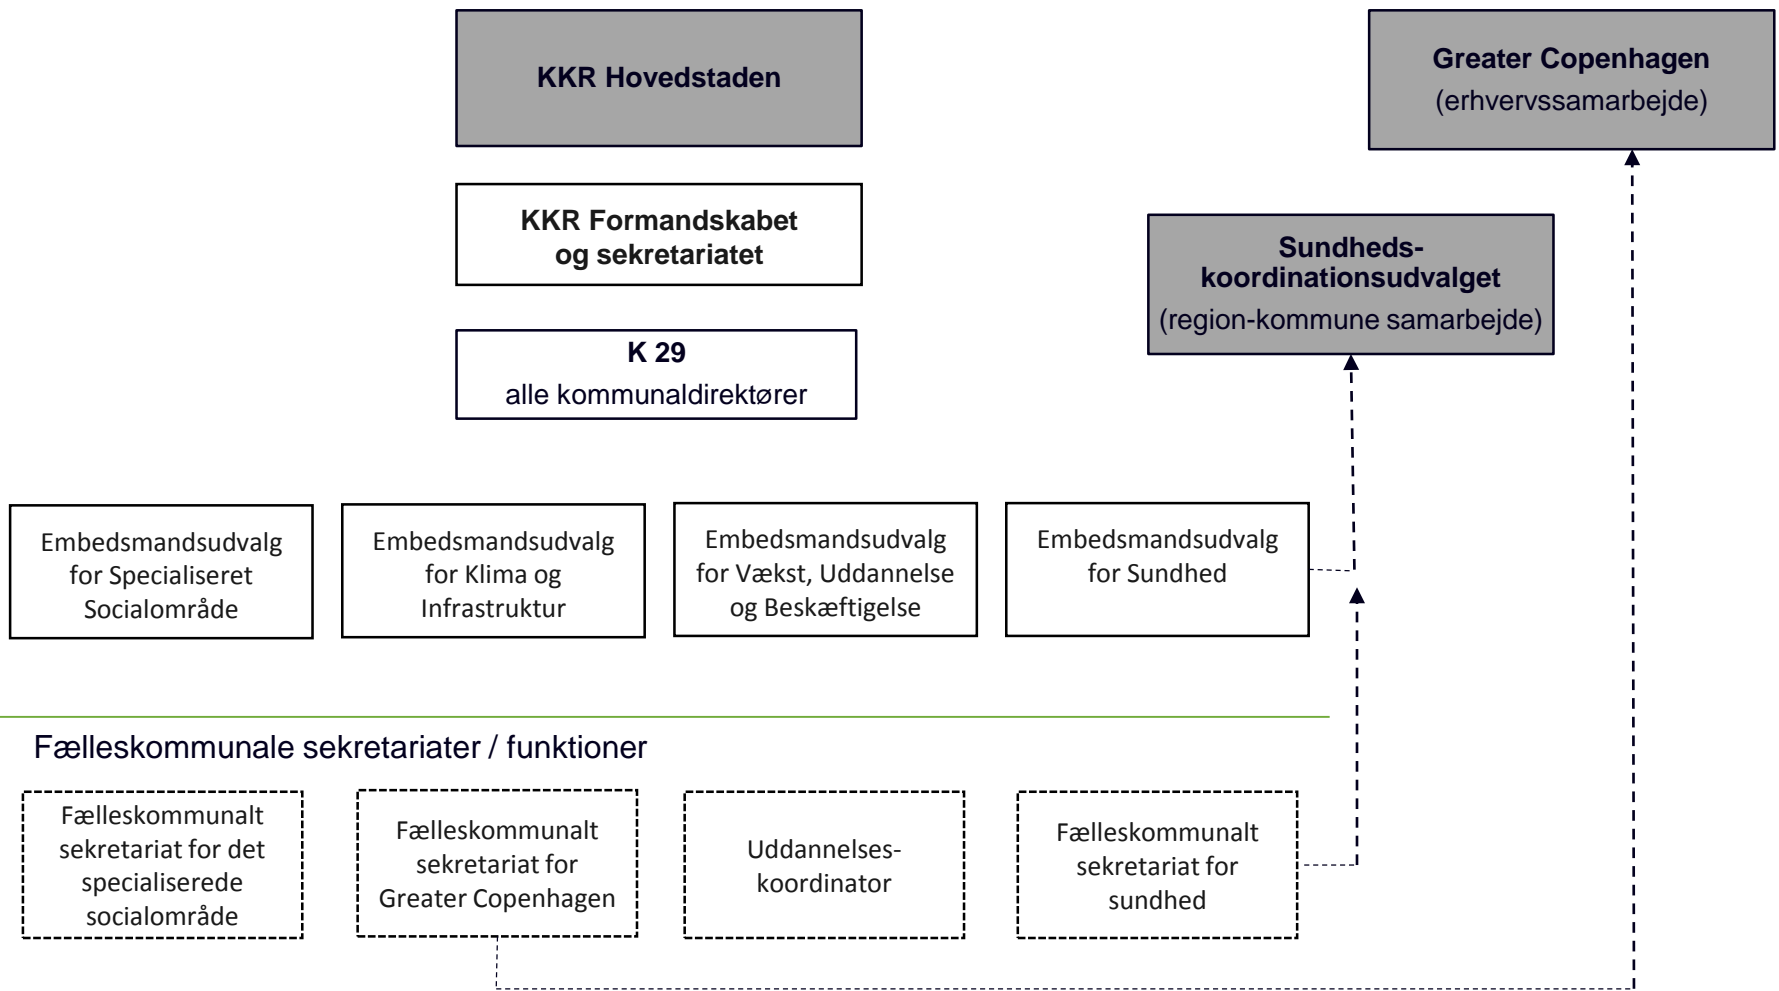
KKR Hovedstaden

Greater Copenhagen
(erhvervssamarbejde)

KKR Formandskabet og sekretariatet

Sundheds-koordinationsudvalget
(region-kommune samarbejde)

K 29
alle kommunaldirektører

Embedsmandsudvalg for Specialiseret Socialområde

Embedsmandsudvalg for Klima og Infrastruktur

Embedsmandsudvalg for Vækst, Uddannelse og Beskæftigelse

Embedsmandsudvalg for Sundhed

Fælleskommunale sekretariater / funktioner

Fælleskommunalt sekretariat for det specialiserede socialområde

Fælleskommunalt sekretariat for Greater Copenhagen

Uddannelses-koordinator

Fælleskommunalt sekretariat for sundhed